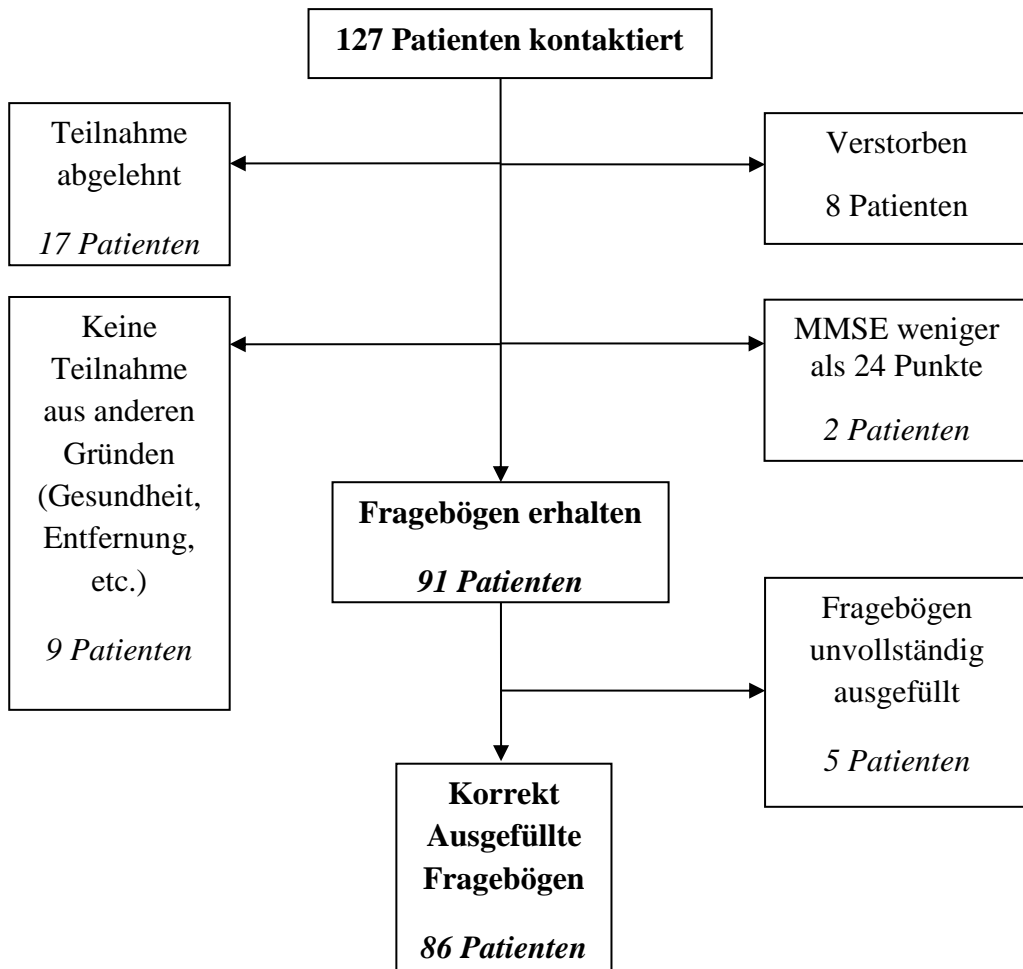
127 Patienten kontaktiert

Teilnahme abgelehnt

17 Patienten

Verstorben

8 Patienten

Keine Teilnahme aus anderen Gründen (Gesundheit, Entfernung, etc.)

9 Patienten

MMSE weniger als 24 Punkte

2 Patienten

Fragebögen erhalten

91 Patienten

Fragebögen unvollständig ausgefüllt

5 Patienten

Korrekt Ausgefüllte Fragebögen

86 Patienten